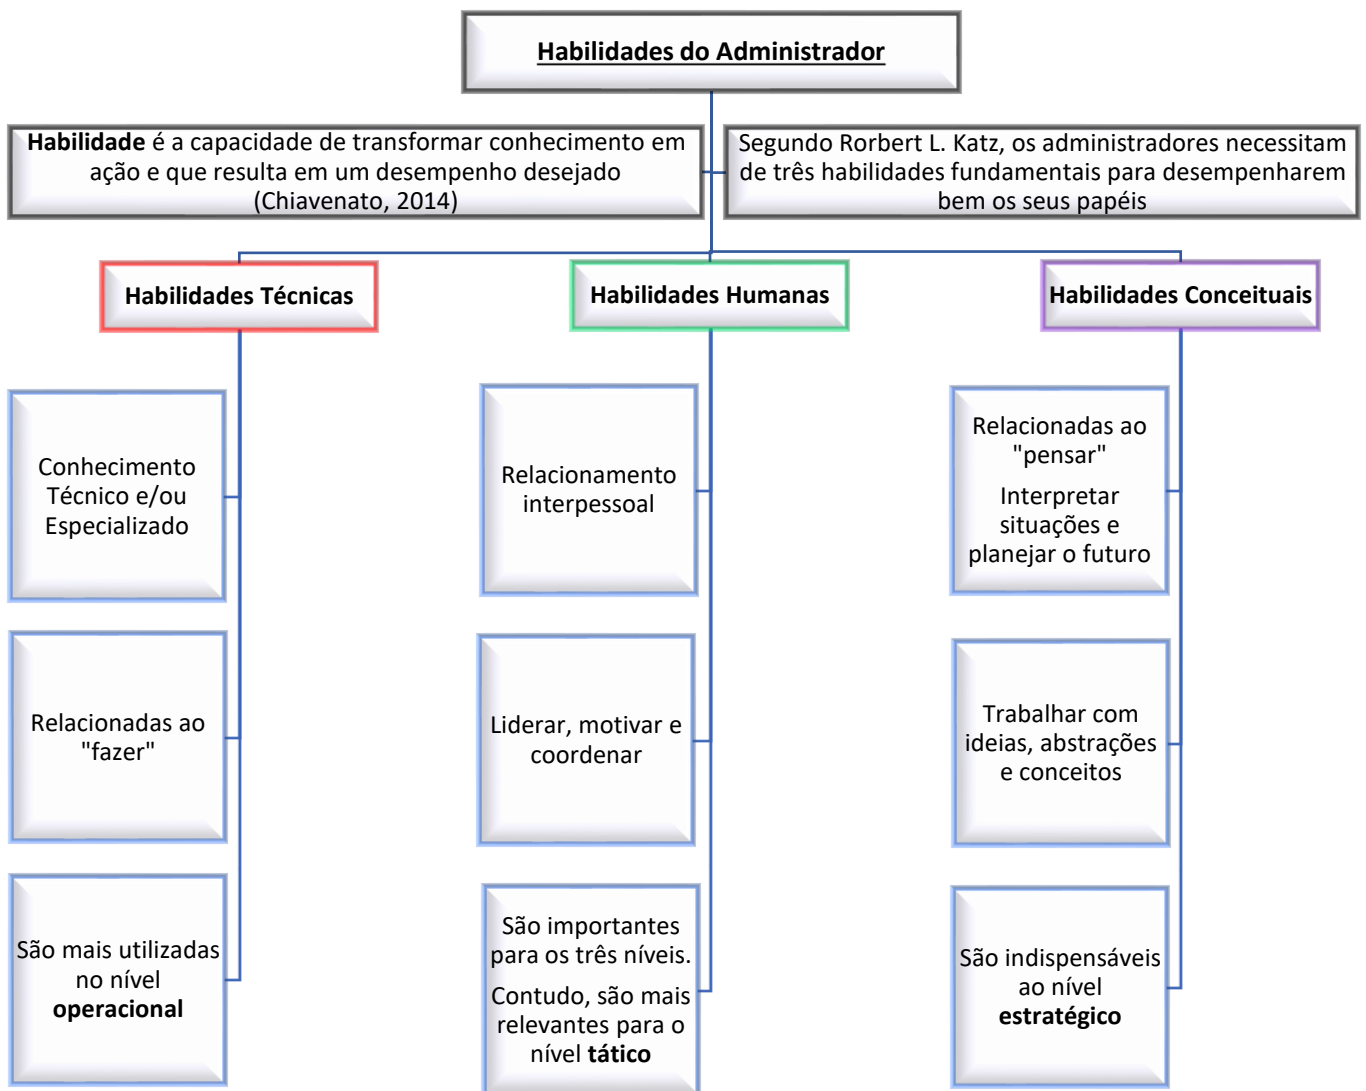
Habilidades do Administrador

Habilidade é a capacidade de transformar conhecimento em ação e que resulta em um desempenho desejado (Chiavenato, 2014)

Segundo Rorbert L. Katz, os administradores necessitam de três habilidades fundamentais para desempenharem bem os seus papéis

Habilidades Técnicas

Conhecimento Técnico e/ou Especializado

Relacionadas ao "fazer"

São mais utilizadas no nível operacional

Habilidades Humanas

Relacionamento interpessoal

Liderar, motivar e coordenar

São importantes para os três níveis.

Contudo, são mais relevantes para o nível tático

Habilidades Conceituais

Relacionadas ao "pensar"

Interpretar situações e planejar o futuro

Trabalhar com ideias, abstrações e conceitos

São indispensáveis ao nível estratégico